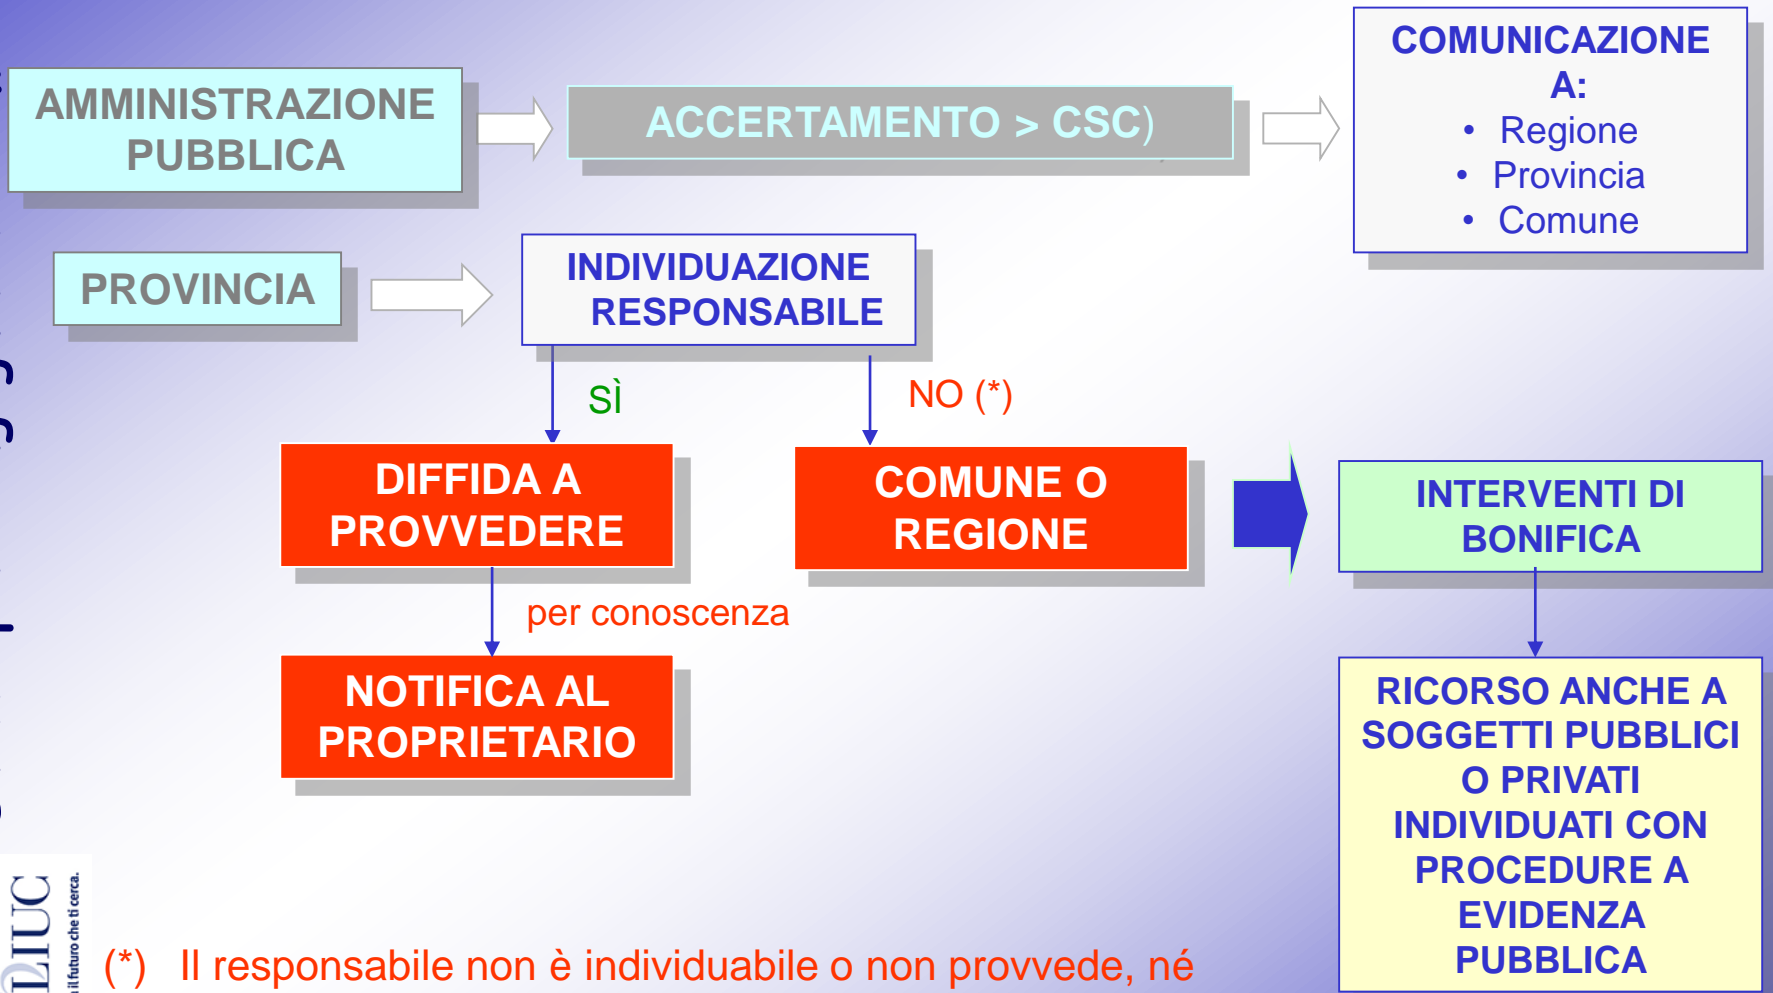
AMMINISTRAZIONE PUBBLICA

ACCERTAMENTO > CSC)

COMUNICAZIONE A:
• Regione
• Provincia
• Comune

PROVINCIA

INDIVIDUAZIONE RESPONSABILE

SÌ

NO (*)

DIFFIDA A PROVVEDERE

COMUNE O REGIONE

INTERVENTI DI BONIFICA

per conoscenza

NOTIFICA AL PROPRIETARIO

RICORSO ANCHE A SOGGETTI PUBBLICI O PRIVATI INDIVIDUATI CON PROCEDURE A EVIDENZA PUBBLICA

LIUC il futuro che ti cerca.

(*) Il responsabile non è individuabile o non provvede, né